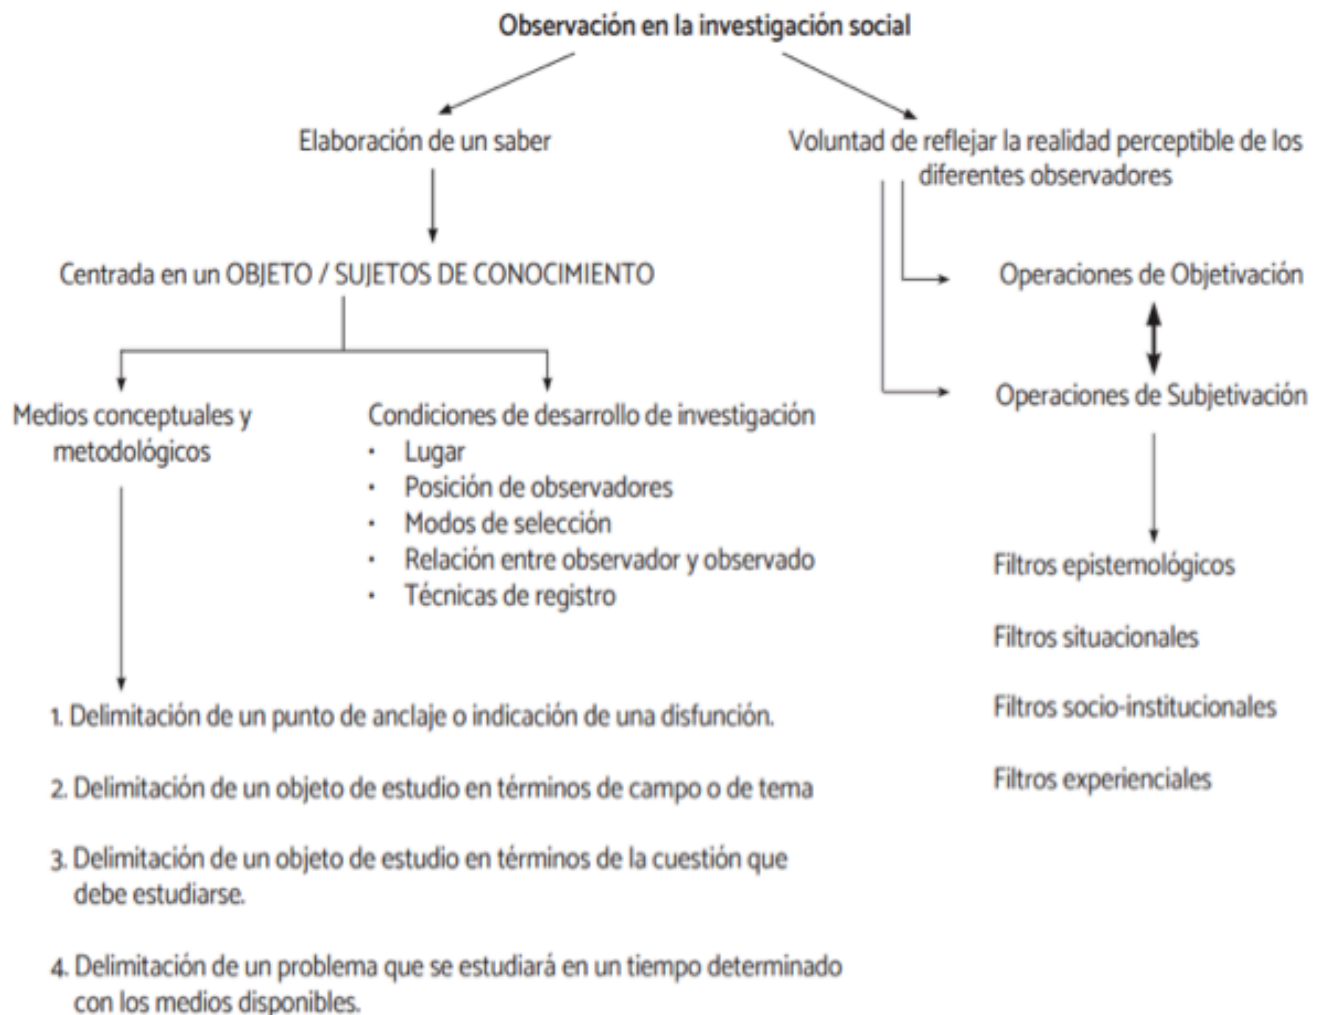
Observación en la investigación social

Elaboración de un saber

Voluntad de reflejar la realidad perceptible de los diferentes observadores

Centrada en un OBJETO / SUJETOS DE CONOCIMIENTO

Operaciones de Objetivación

Operaciones de Subjetivación

Medios conceptuales y metodológicos

Condiciones de desarrollo de investigación
- Lugar
- Posición de observadores
- Modos de selección
- Relación entre observador y observado
- Técnicas de registro

Filtros epistemológicos

Filtros situacionales

Filtros socio-institucionales

Filtros experienciales

1. Delimitación de un punto de anclaje o indicación de una disfunción.

2. Delimitación de un objeto de estudio en términos de campo o de tema

3. Delimitación de un objeto de estudio en términos de la cuestión que debe estudiarse.

4. Delimitación de un problema que se estudiará en un tiempo determinado con los medios disponibles.